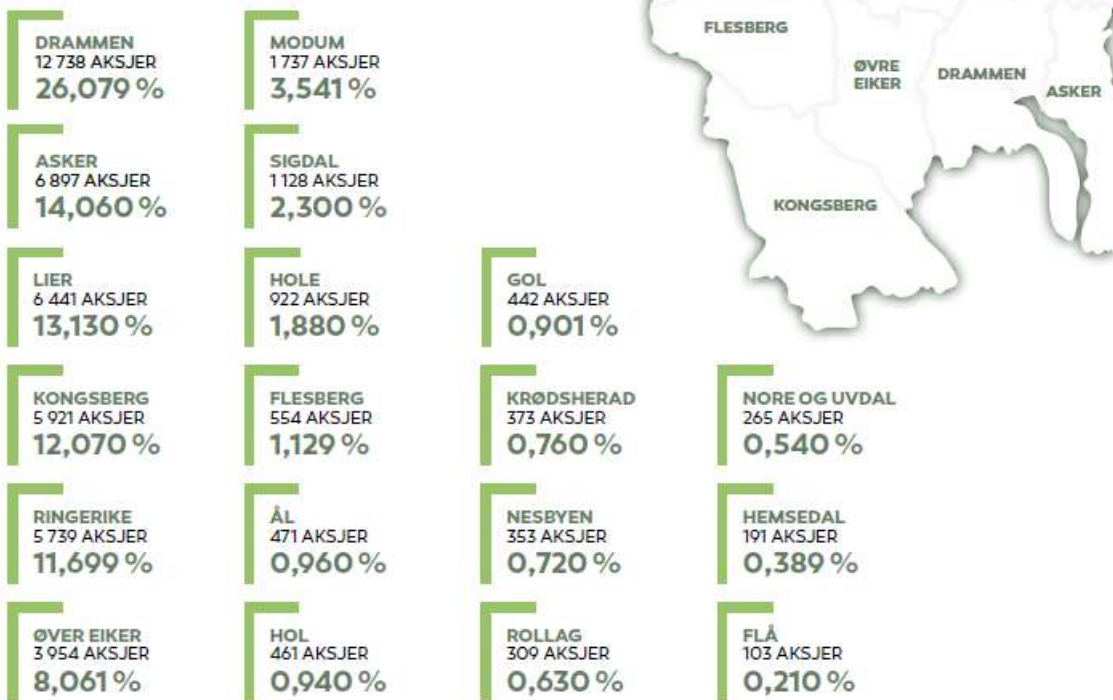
DRAMMEN
12 738 AKSJER
26,079 %

MODUM
1 737 AKSJER
3,541 %

ASKER
6 897 AKSJER
14,060 %

SIGDAL
1 128 AKSJER
2,300 %

LIER
6 441 AKSJER
13,130 %

HOLE
922 AKSJER
1,880 %

GOL
442 AKSJER
0,901 %

KONGSBERG
5 921 AKSJER
12,070 %

FLESBERG
554 AKSJER
1,129 %

KRØDSHERAD
373 AKSJER
0,760 %

NORE OG UVDAL
265 AKSJER
0,540 %

RINGERIKE
5 739 AKSJER
11,699 %

ÅL
471 AKSJER
0,960 %

NESBYEN
353 AKSJER
0,720 %

HEMSEDAL
191 AKSJER
0,389 %

ØVER EIKER
3 954 AKSJER
8,061 %

HOL
461 AKSJER
0,940 %

ROLLAG
309 AKSJER
0,630 %

FLÅ
103 AKSJER
0,210 %

FLESBERG
ØVRE EIKER
DRAMMEN
ASKER
KONGSBERG